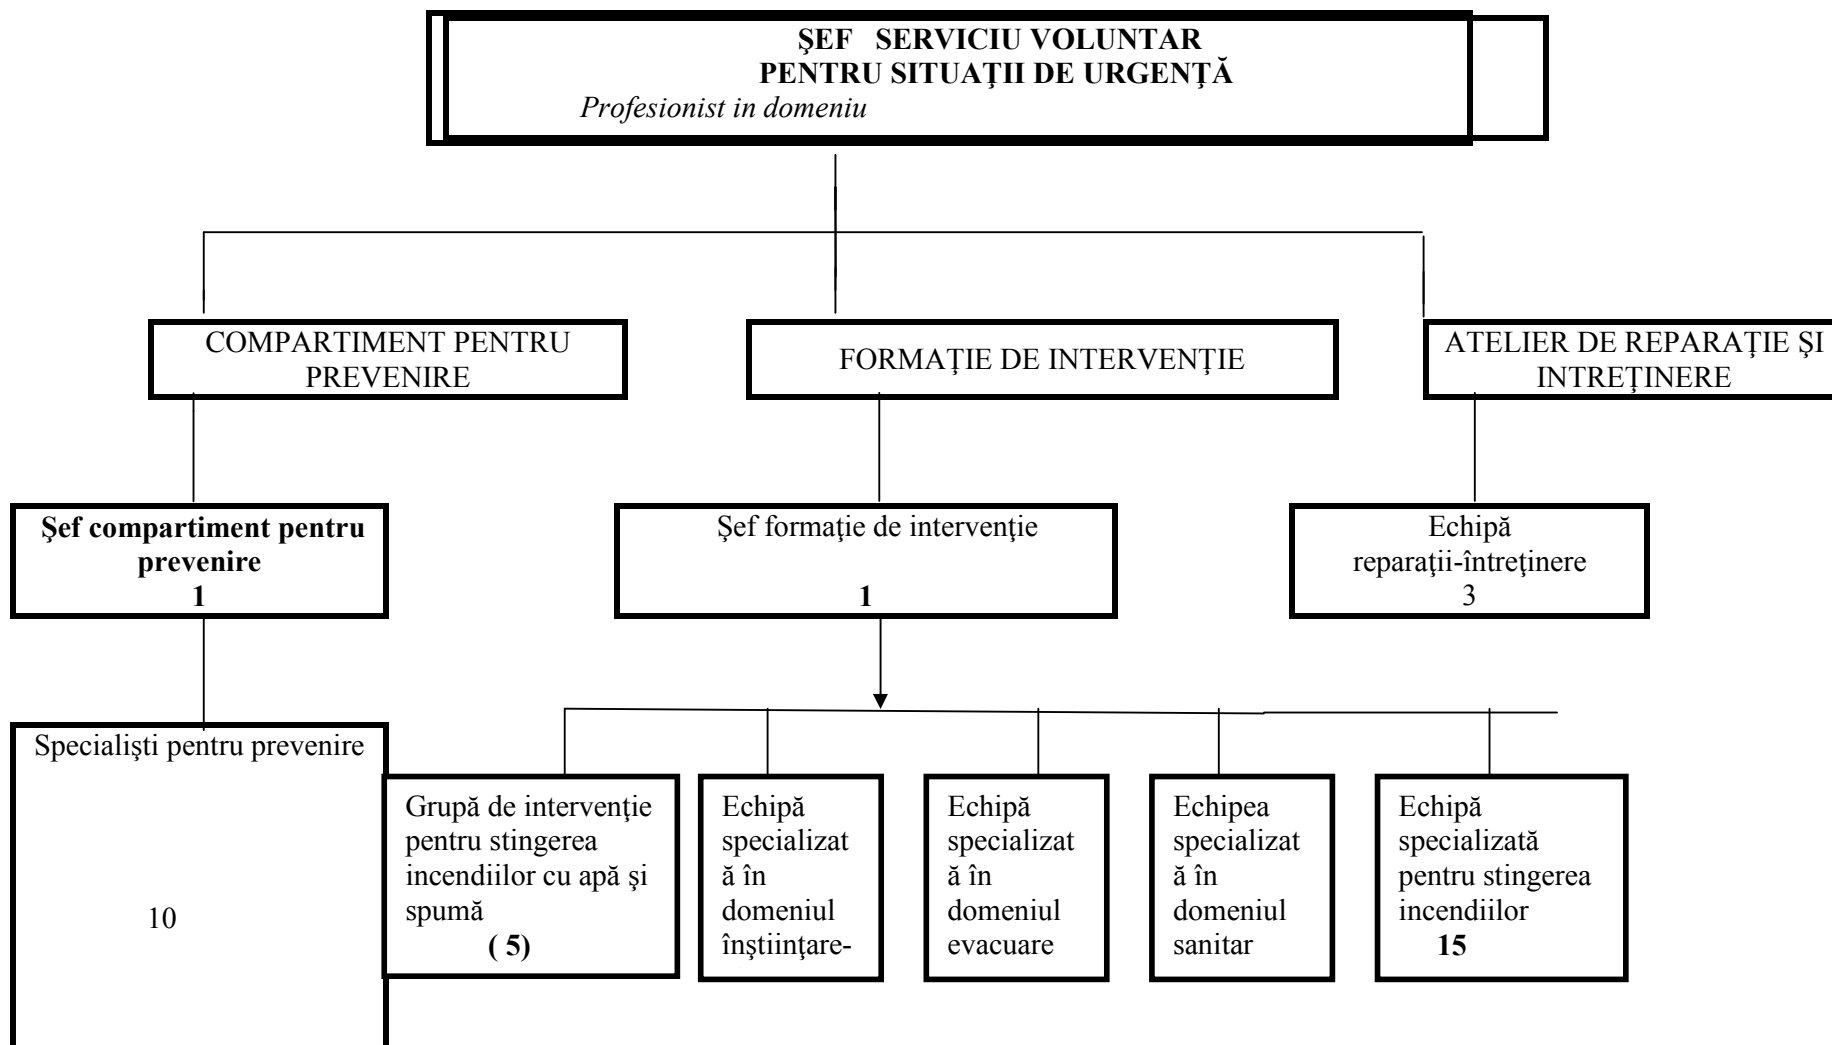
ŞEF SERVICIU VOLUNTAR
PENTRU SITUAŢII DE URGENŢĂ
*Profesionist in domeniu*

COMPARTIMENT PENTRU PREVENIRE

FORMAŢIE DE INTERVENŢIE

ATELIER DE REPARAŢIE ŞI INTREŢINERE

**Şef compartiment pentru prevenire**
**1**

Şef formaţie de intervenţie
**1**

Echipă reparaţii-întreţinere
3

Specialişti pentru prevenire
10

Grupă de intervenţie pentru stingerea incendiilor cu apă şi spumă
**( 5)**

Echipă specializat ă în domeniul înştiinţare-

Echipă specializat ă în domeniul evacuare

Echipea specializat ă în domeniul sanitar

Echipă specializată pentru stingerea incendiilor
**15**